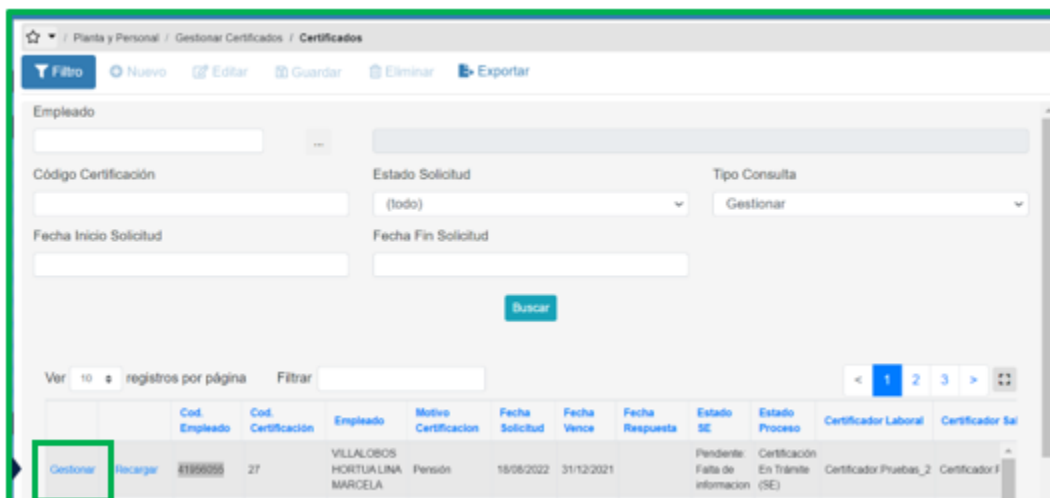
/ Planta y Personal / Gestionar Certificados / Certificados

Filtro Nuevo Editar Guardar Eliminar Exportar

Empleado

...

Código Certificación

Estado Solicitud

(todo)

Tipo Consulta

Gestionar

Fecha Inicio Solicitud

Fecha Fin Solicitud

Buscar

Ver 10 registros por página Filtrar

< 1 2 3 >

| | | Cod. Empleado | Cod. Certificación | Empleado | Motivo Certificacion | Fecha Solicitud | Fecha Vence | Fecha Respuesta | Estado SE | Estado Proceso | Certificador Laboral | Certificador Sa |
|---|---|---|---|---|---|---|---|---|---|---|---|---|
| Gestionar | Recargar | 41956055 | 27 | VILLALOBOS HORTUA LINA MARCELA | Pensión | 18/08/2022 | 31/12/2021 | | Pendiente: Falta de informacion | Certificación En Trámite (SE) | Certificador Pruebas_2 | Certificador F |